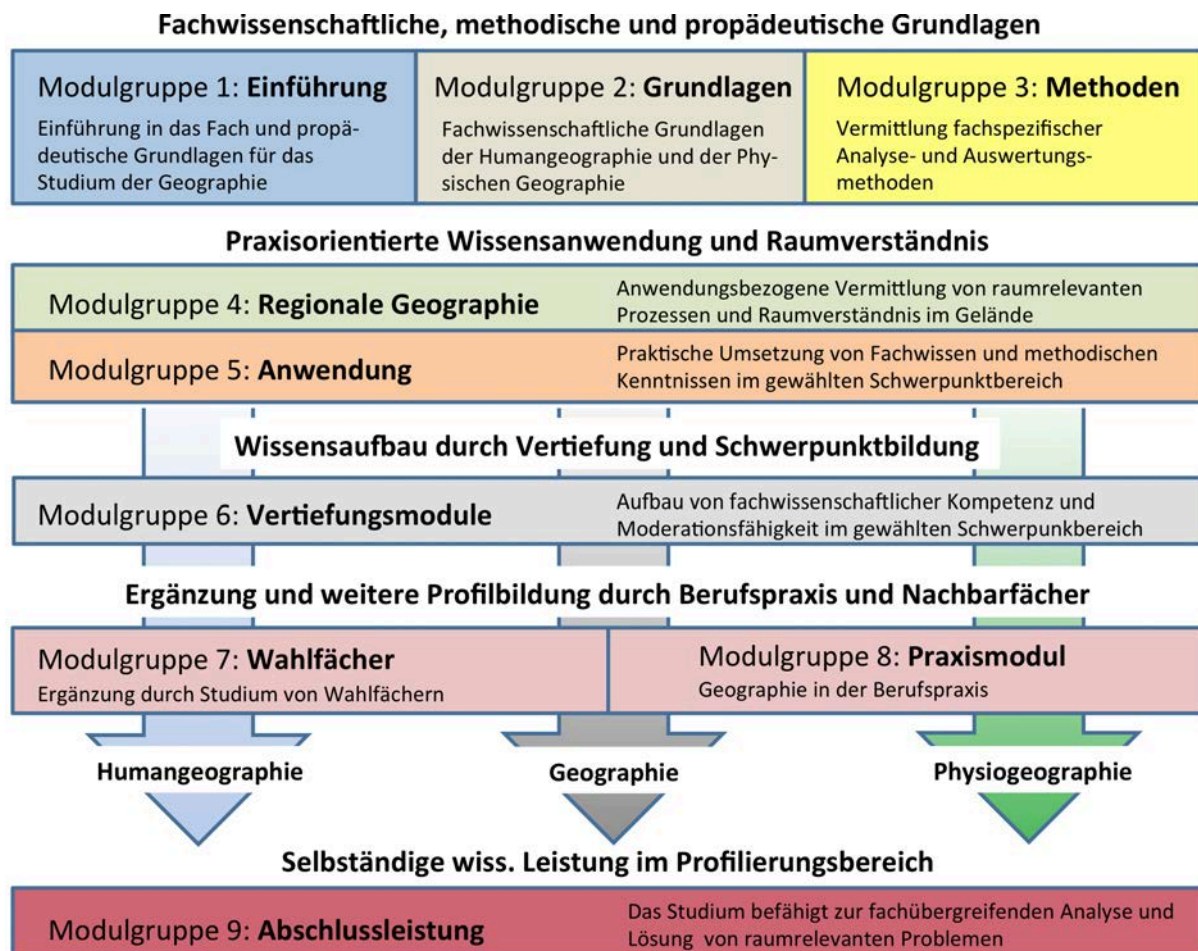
Fachwissenschaftliche, methodische und propädeutische Grundlagen

Modulgruppe 1: **Einführung**
Einführung in das Fach und propädeutische Grundlagen für das Studium der Geographie

Modulgruppe 2: **Grundlagen**
Fachwissenschaftliche Grundlagen der Humangeographie und der Physischen Geographie

Modulgruppe 3: **Methoden**
Vermittlung fachspezifischer Analyse- und Auswertungsmethoden

Praxisorientierte Wissensanwendung und Raumverständnis

Modulgruppe 4: **Regionale Geographie**
Anwendungsbezogene Vermittlung von raumrelevanten Prozessen und Raumverständnis im Gelände

Modulgruppe 5: **Anwendung**
Praktische Umsetzung von Fachwissen und methodischen Kenntnissen im gewählten Schwerpunktbereich

Wissensaufbau durch Vertiefung und Schwerpunktbildung

Modulgruppe 6: **Vertiefungsmodule**
Aufbau von fachwissenschaftlicher Kompetenz und Moderationsfähigkeit im gewählten Schwerpunkbereich

Ergänzung und weitere Profilbildung durch Berufspraxis und Nachbarfächer

Modulgruppe 7: **Wahlfächer**
Ergänzung durch Studium von Wahlfächern

Modulgruppe 8: **Praxismodul**
Geographie in der Berufspraxis

Humangeographie

Geographie

Physiogeographie

Selbständige wiss. Leistung im Profilierungsbereich

Modulgruppe 9: **Abschlussleistung**
Das Studium befähigt zur fachübergreifenden Analyse und Lösung von raumrelevanten Problemen